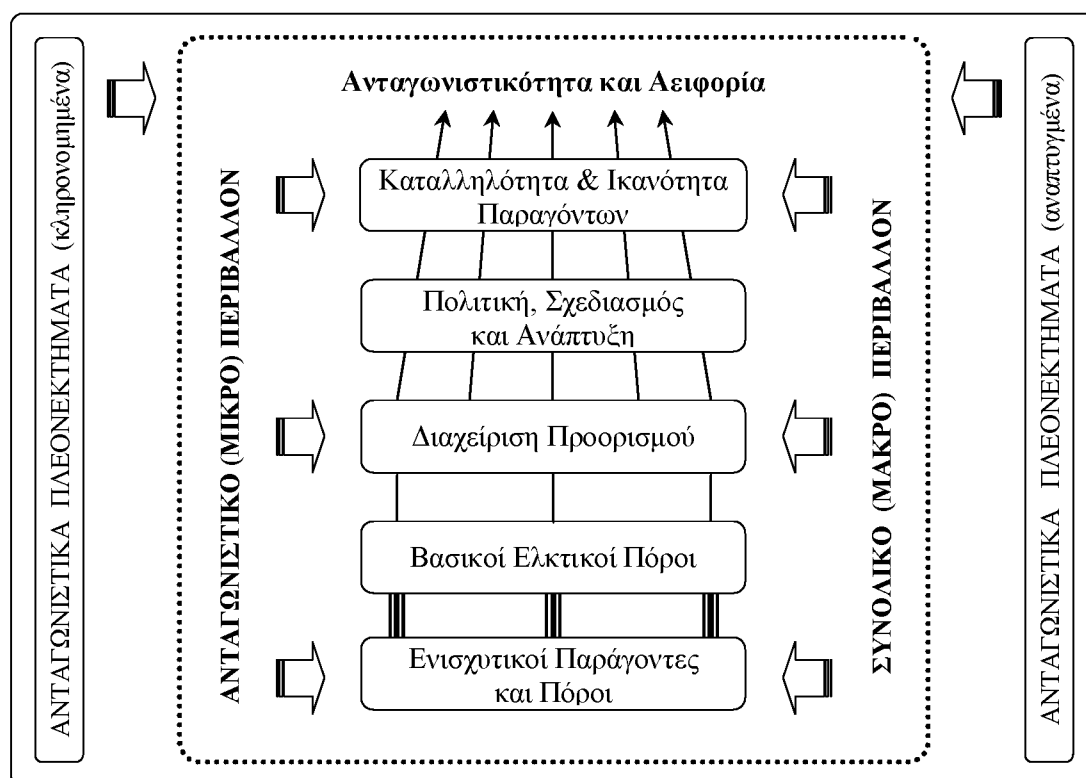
ΑΝΤΑΓΩΝΙΣΤΙΚΑ ΠΛΕΟΝΕΚΤΗΜΑΤΑ (κληρονομημένα)

Ανταγωνιστικότητα και Αειφορία

ΑΝΤΑΓΩΝΙΣΤΙΚΟ (ΜΙΚΡΟ) ΠΕΡΙΒΑΛΛΟΝ

Καταλληλότητα & Ικανότητα Παραγόντων

Πολιτική, Σχεδιασμός και Ανάπτυξη

Διαχείριση Προορισμού

Βασικοί Ελκτικοί Πόροι

Ενισχυτικοί Παράγοντες και Πόροι

ΣΥΝΟΛΙΚΟ (ΜΑΚΡΟ) ΠΕΡΙΒΑΛΛΟΝ

ΑΝΤΑΓΩΝΙΣΤΙΚΑ ΠΛΕΟΝΕΚΤΗΜΑΤΑ (αναπτυγμένα)